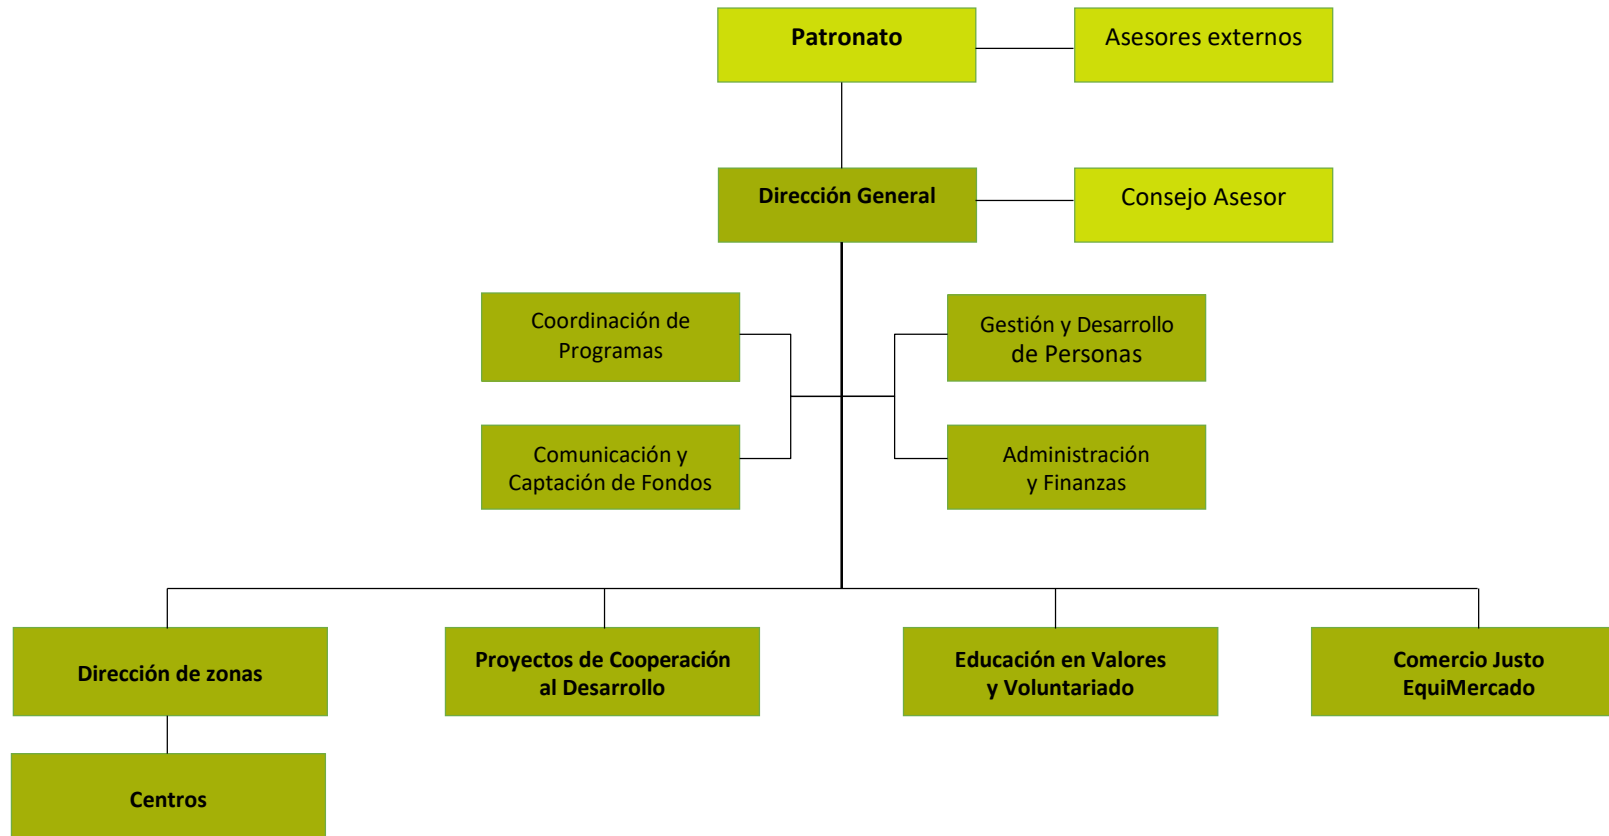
Patronato

Asesores externos

Dirección General

Consejo Asesor

Coordinación de Programas

Comunicación y Captación de Fondos

Gestión y Desarrollo de Personas

Administración y Finanzas

Dirección de zonas

Centros

Proyectos de Cooperación al Desarrollo

Educación en Valores y Voluntariado

Comercio Justo EquiMercado